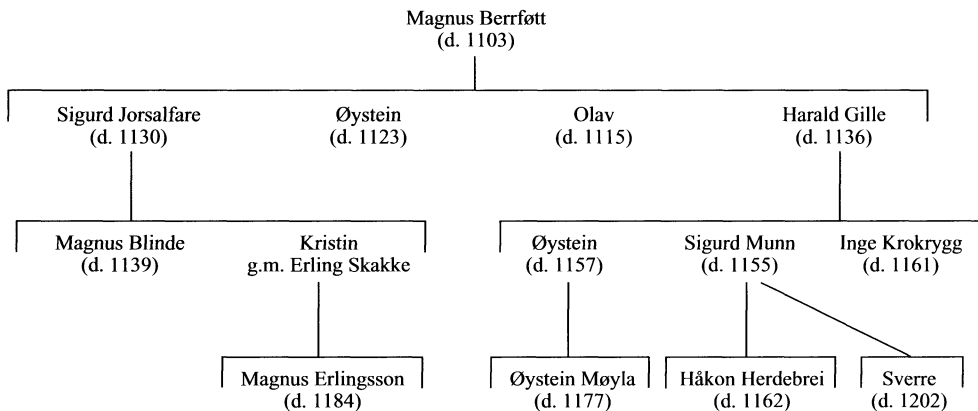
Magnus Berrføtt
(d. 1103)

Sigurd Jorsalfare
(d. 1130)

Øystein
(d. 1123)

Olav
(d. 1115)

Harald Gille
(d. 1136)

Magnus Blinde
(d. 1139)

Kristin
g.m. Erling Skakke

Øystein
(d. 1157)

Sigurd Munn
(d. 1155)

Inge Krokrygg
(d. 1161)

Magnus Erlingsson
(d. 1184)

Øystein Møyla
(d. 1177)

Håkon Herdebrei
(d. 1162)

Sverre
(d. 1202)